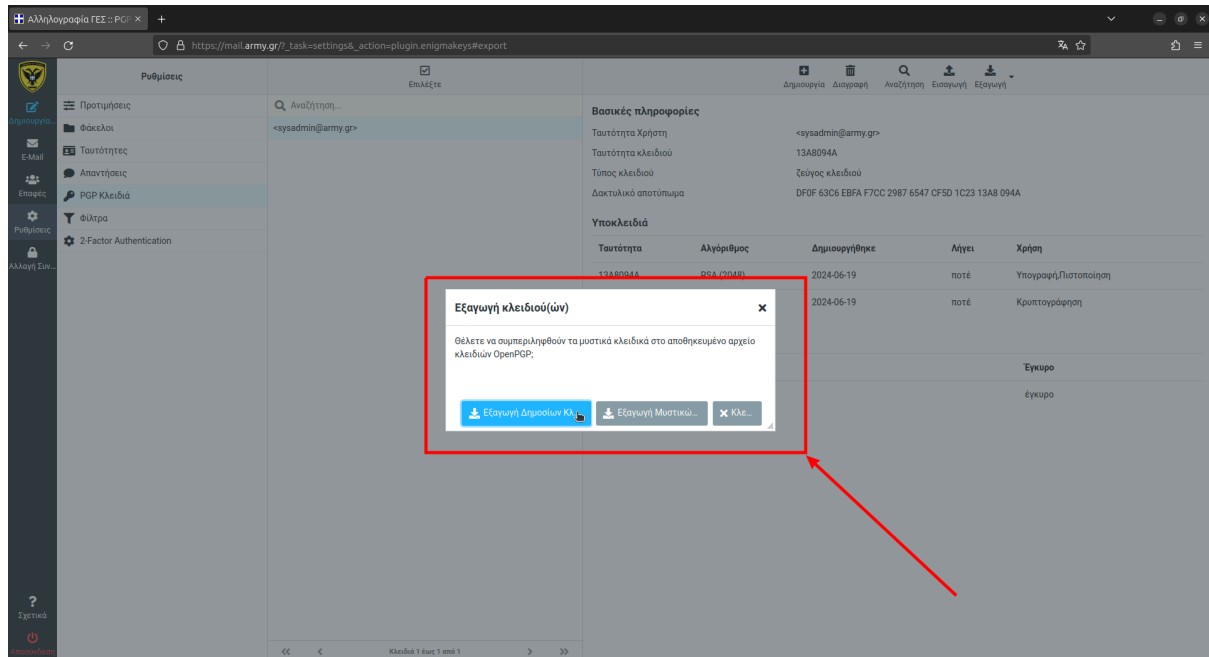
Αλληλογραφία ΓΕΣ :: PGP

https://mail.army.gr/?_task=settings&_action=plugin.enigmakeys#export

Δημιουργία...
E-Mail
Επαφές
Ρυθμίσεις
Αλλαγή Συν...

Ρυθμίσεις

Προτιμήσεις
Φάκελοι
Ταυτότητες
Απαντήσεις
PGP Κλειδιά
Φίλτρα
2-Factor Authentication

Επιλέξτε

Αναζήτηση...

<sysadmin@army.gr>

Δημιουργία Διαγραφή Αναζήτηση Εισαγωγή Εξαγωγή

Βασικές πληροφορίες

Ταυτότητα Χρήστη <sysadmin@army.gr>
Ταυτότητα κλειδιού 13A8094A
Τύπος κλειδιού ζεύγος κλειδιού
Δακτυλικό αποτύπωμα DF0F 63C6 EBFA F7CC 2987 6547 CF5D 1C23 13A8 094A

Υποκλειδιά

| Ταυτότητα | Αλγόριθμος | Δημιουργήθηκε | Λήγει | Χρήση |
|---|---|---|---|---|
| 13A8094A | RSA (2048) | 2024-06-19 | ποτέ | Υπογραφή,Πιστοποίηση |
| | | 2024-06-19 | ποτέ | Κρυπτογράφηση |

Έγκυρο
έγκυρο

Εξαγωγή κλειδιού(ών)

Θέλετε να συμπεριληφθούν τα μυστικά κλειδιά στο αποθηκευμένο αρχείο κλειδιών OpenPGP;

Εξαγωγή Δημοσίων Κλ...
Εξαγωγή Μυστικώ...
Κλε...

Κλειδιά 1 έως 1 από 1

Σχετικά
Αποσύνδεση